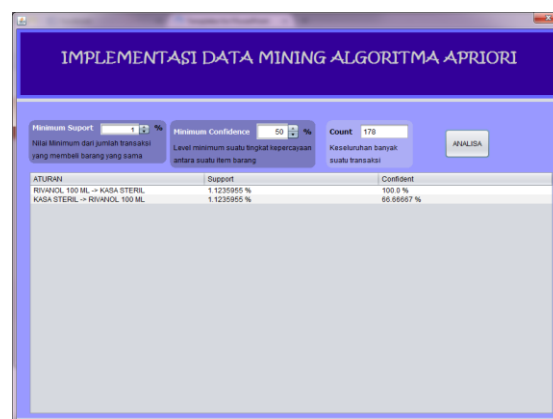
IMPLEMENTASI DATA MINING ALGORITMA APRIORI

Minimum Suport 1 %
Nilai Minimum dari jumlah transaksi yang membeli barang yang sama

Minimum Confidence 50 %
Level minimum suatu tingkat kepercayaan antara suatu item barang

Count 178
Keseluruhan banyak suatu transaksi

ANALISA

| ATURAN | Support | Confident |
|---|---|---|
| RIVANOL 100 ML -> KASA STERIL | 1.1235955 % | 100.0 % |
| KASA STERIL -> RIVANOL 100 ML | 1.1235955 % | 66.66667 % |